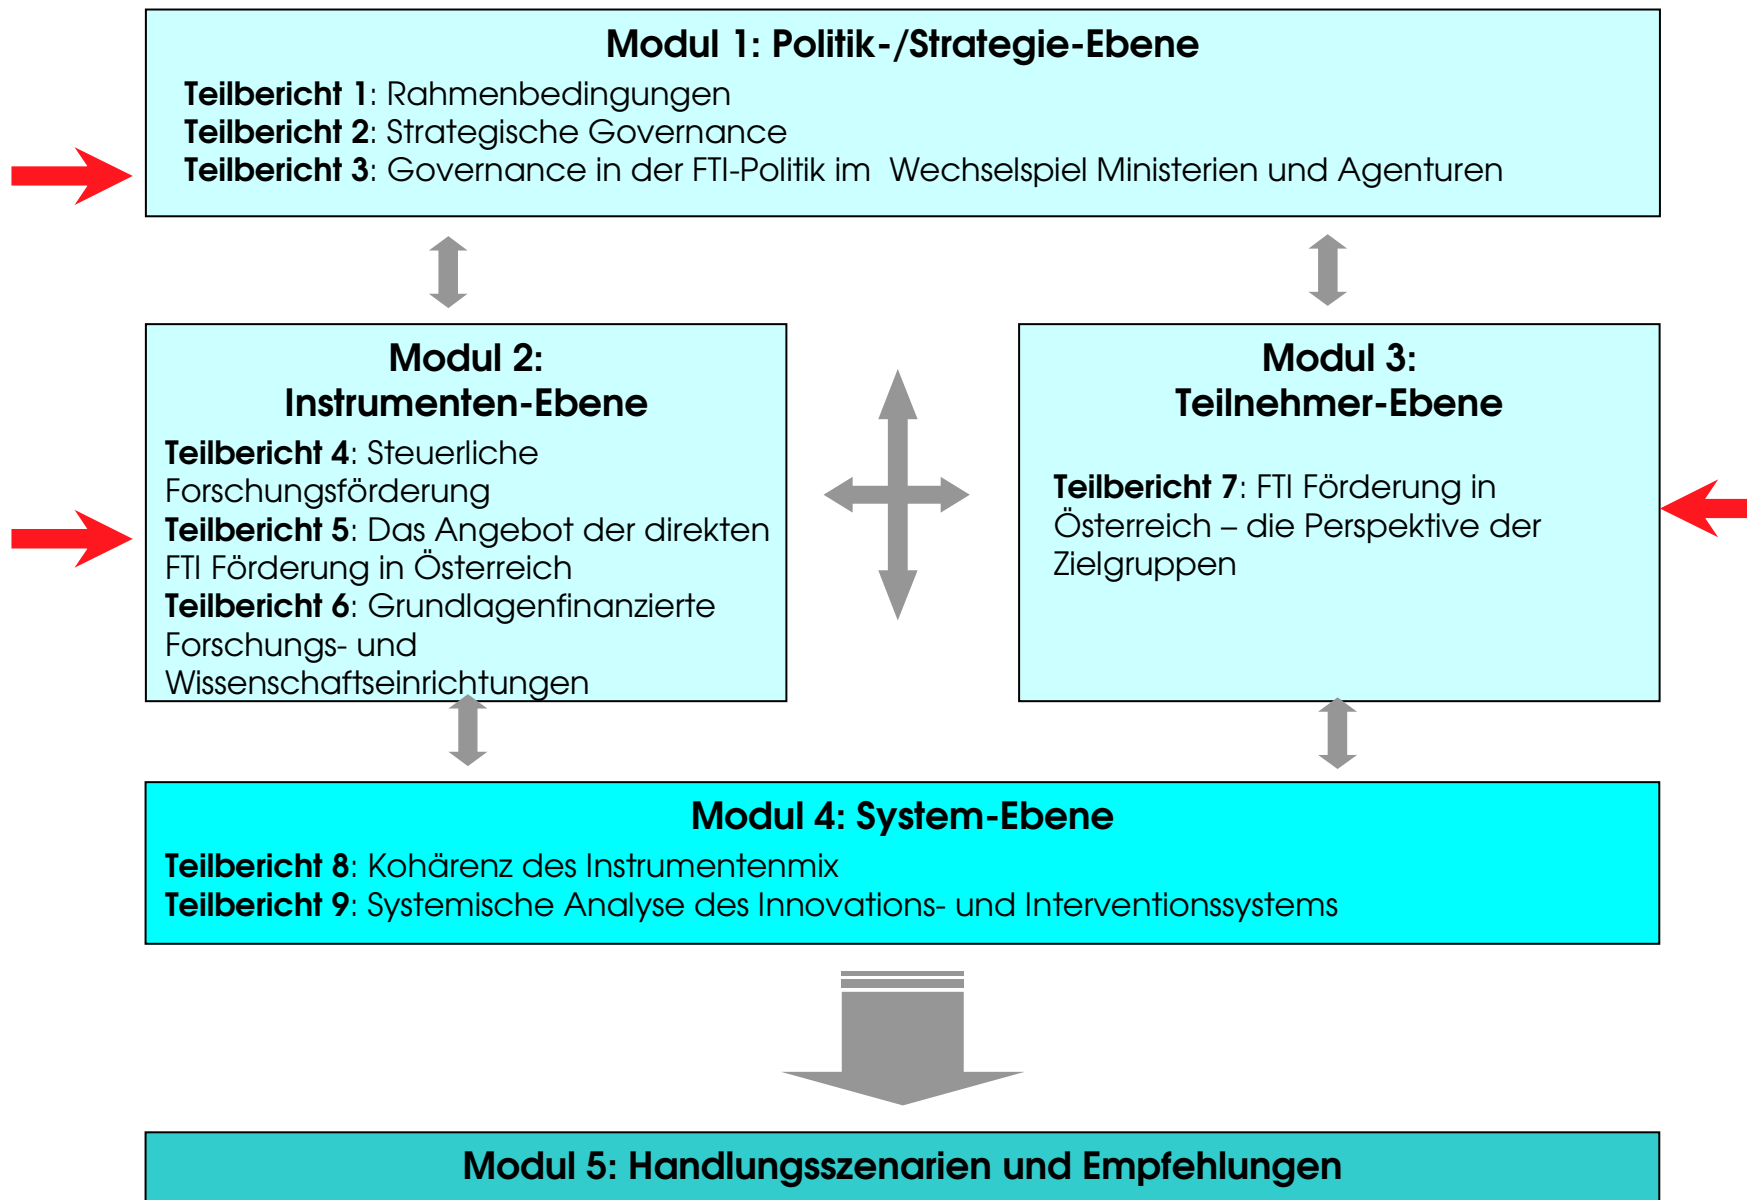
Modul 1: Politik-/Strategie-Ebene

Teilbericht 1: Rahmenbedingungen
Teilbericht 2: Strategische Governance
Teilbericht 3: Governance in der FTI-Politik im Wechselspiel Ministerien und Agenturen

Modul 2:
Instrumenten-Ebene

Teilbericht 4: Steuerliche Forschungsförderung
Teilbericht 5: Das Angebot der direkten FTI Förderung in Österreich
Teilbericht 6: Grundlagenfinanzierte Forschungs- und Wissenschaftseinrichtungen

Modul 3:
Teilnehmer-Ebene

Teilbericht 7: FTI Förderung in Österreich – die Perspektive der Zielgruppen

Modul 4: System-Ebene

Teilbericht 8: Kohärenz des Instrumentenmix
Teilbericht 9: Systemische Analyse des Innovations- und Interventionssystems

Modul 5: Handlungsszenarien und Empfehlungen